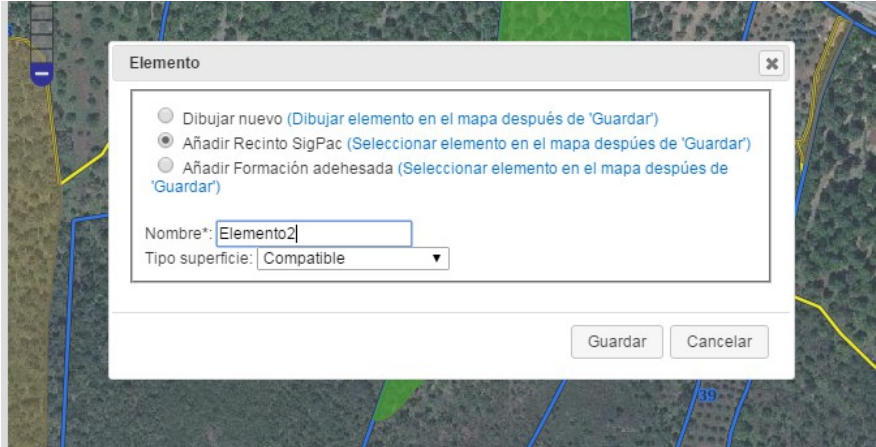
Elemento

Dibujar nuevo (Dibujar elemento en el mapa después de 'Guardar')

Añadir Recinto SigPac (Seleccionar elemento en el mapa después de 'Guardar')

Añadir Formación adehesada (Seleccionar elemento en el mapa después de 'Guardar')

Nombre*: Elemento2

Tipo superficie: Compatible

Guardar Cancelar

39